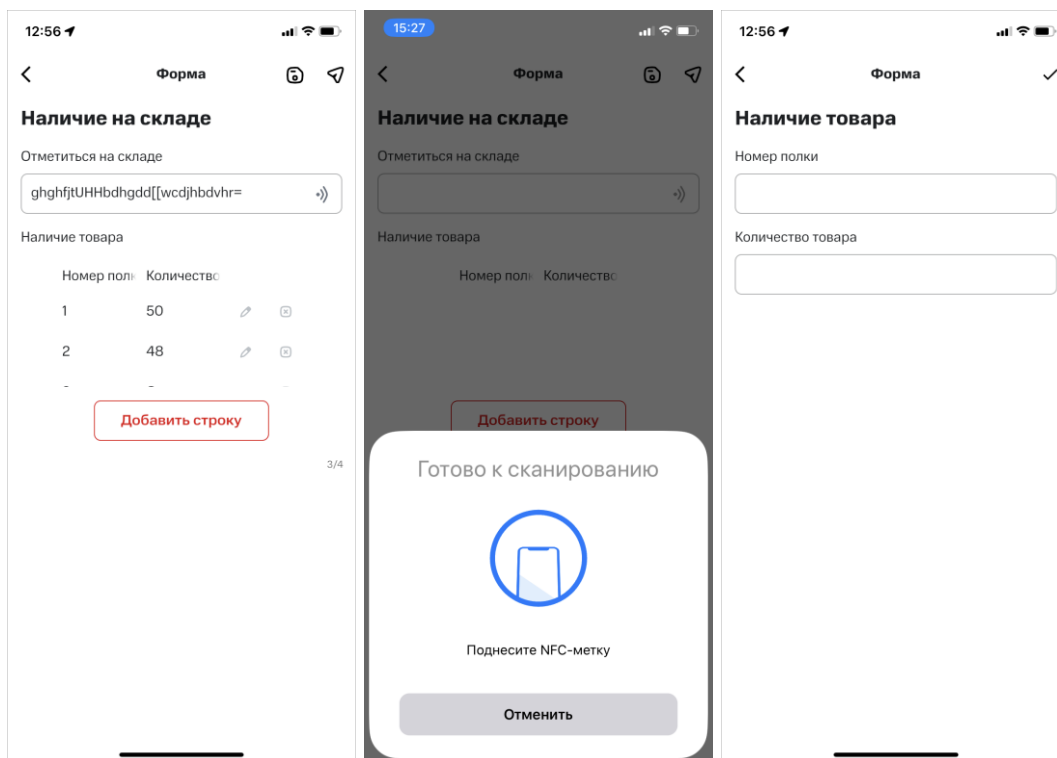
12:56

Форма

Наличие на складе

Отметиться на складе

ghghfjtUHHbdhgdd[[wcdjhbdvhr=

Наличие товара

| Номер полі | Количество |
|---|---|
| 1 | 50 |
| 2 | 48 |

Добавить строку

3/4

15:27

Форма

Наличие на складе

Отметиться на складе

Наличие товара

Номер полі Количество

Добавить строку

Готово к сканированию

Поднесите NFC-метку

Отменить

12:56

Форма

Наличие товара

Номер полки

Количество товара